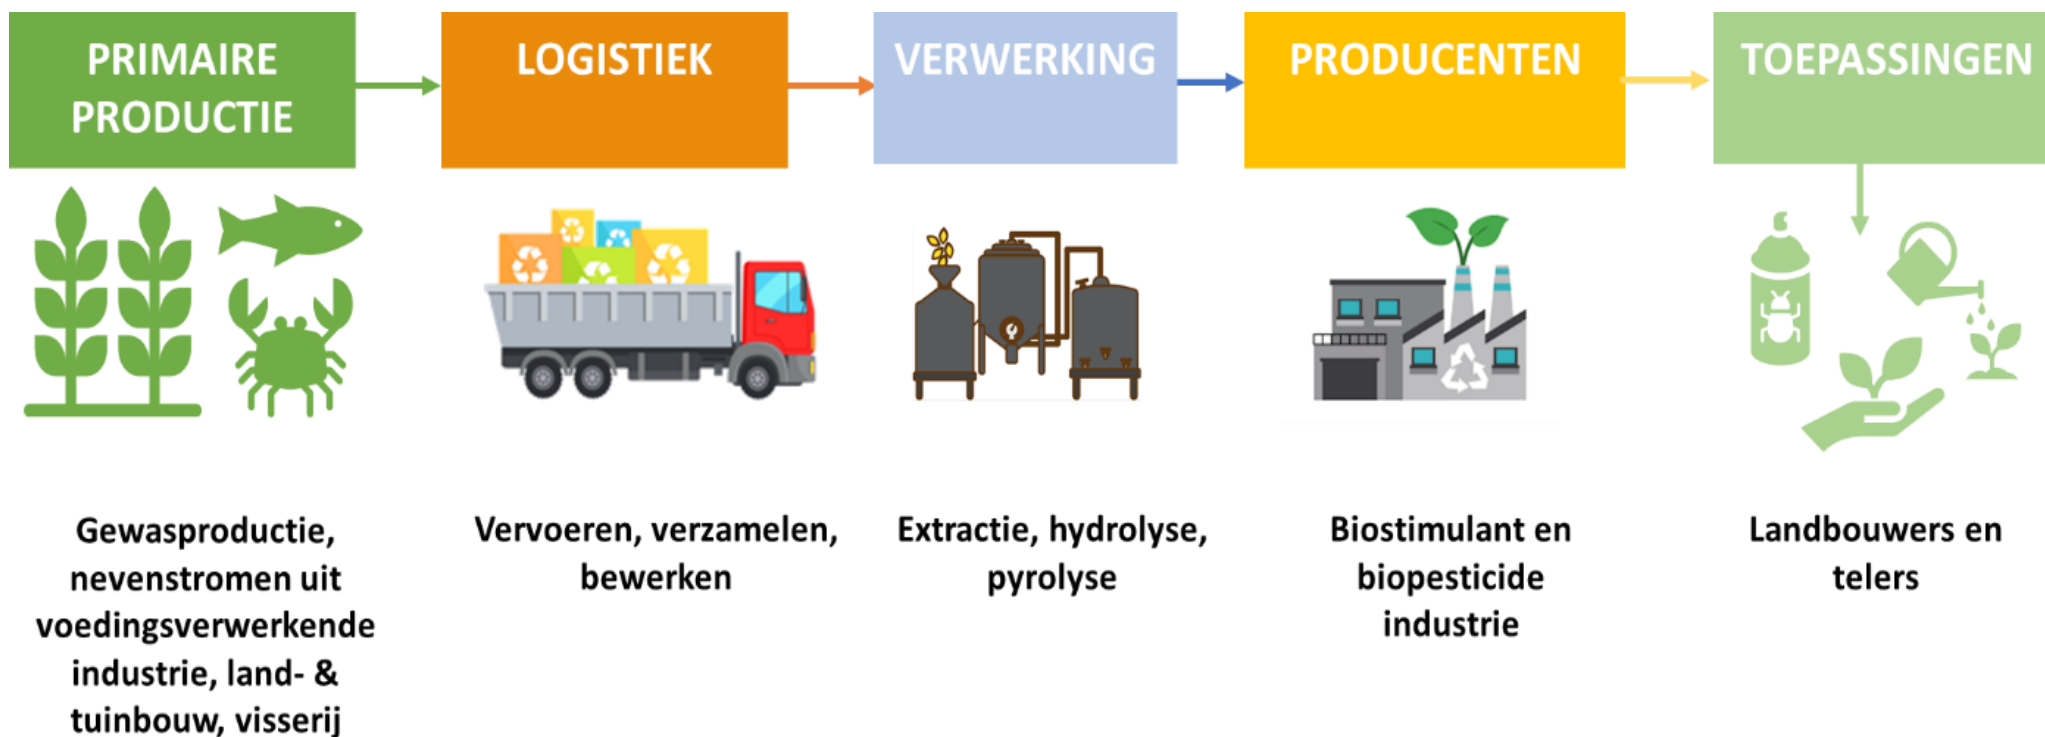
PRIMAIRE PRODUCTIE

LOGISTIEK

VERWERKING

PRODUCENTEN

TOEPASSINGEN

Gewasproductie, nevenstromen uit voedingsverwerkende industrie, land- & tuinbouw, visserij

Vervoeren, verzamelen, bewerken

Extractie, hydrolyse, pyrolyse

Biostimulant en biopesticide industrie

Landbouwers en telers